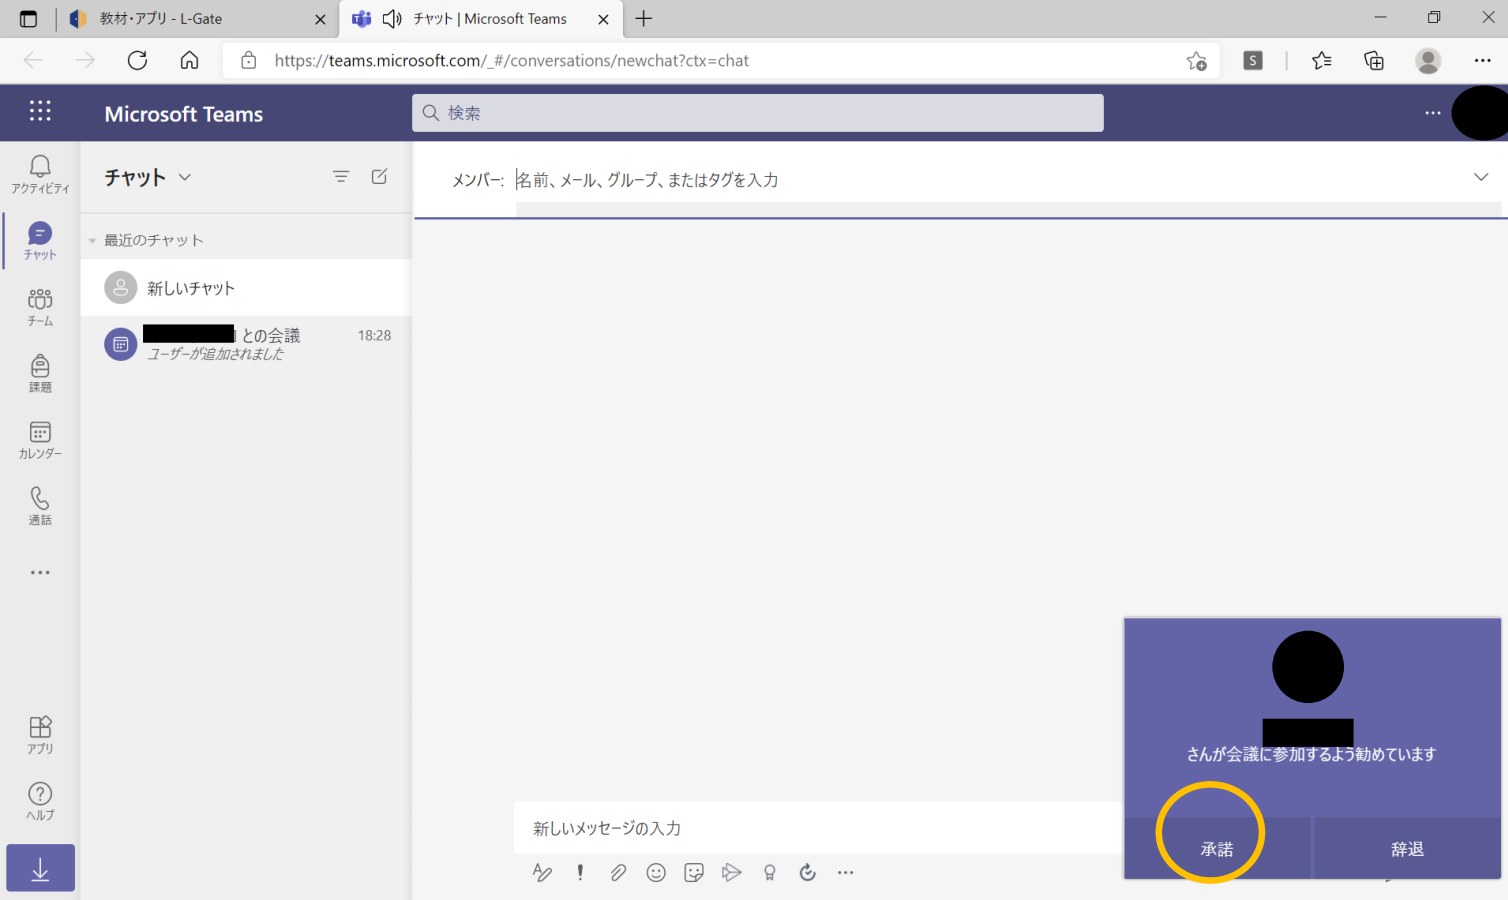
教材・アプリ - L-Gate
チャット | Microsoft Teams
https://teams.microsoft.com/_#/conversations/newchat?ctx=chat
S
Microsoft Teams
検索
アクティビティ
チャット
チーム
課題
カレンダー
通話
...
アプリ
ヘルプ
チャット
最近のチャット
新しいチャット
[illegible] との会議 18:28
ユーザーが追加されました
メンバー: 名前、メール、グループ、またはタグを入力
新しいメッセージの入力
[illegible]
さんが会議に参加するよう勧めています
承諾
辞退